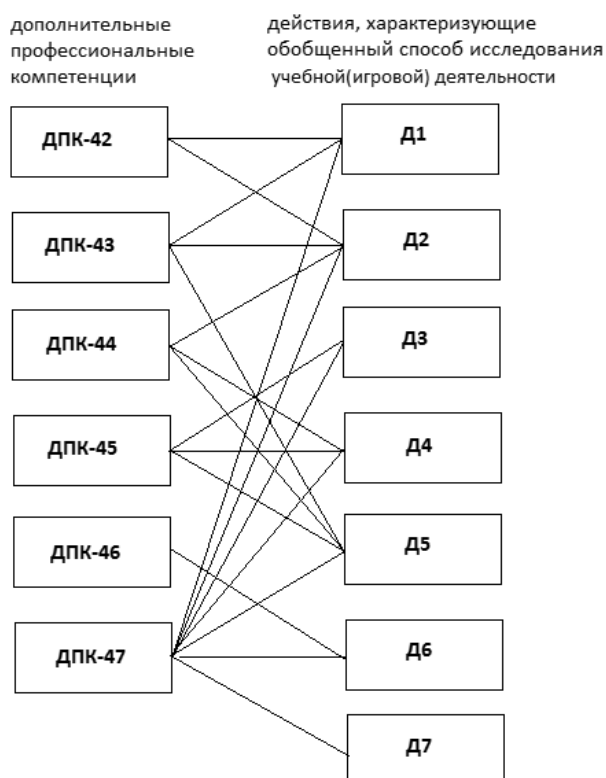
дополнительные профессиональные компетенции

действия, характеризующие обобщенный способ исследования учебной(игровой) деятельности

ДПК-42

ДПК-43

ДПК-44

ДПК-45

ДПК-46

ДПК-47

Д1

Д2

Д3

Д4

Д5

Д6

Д7